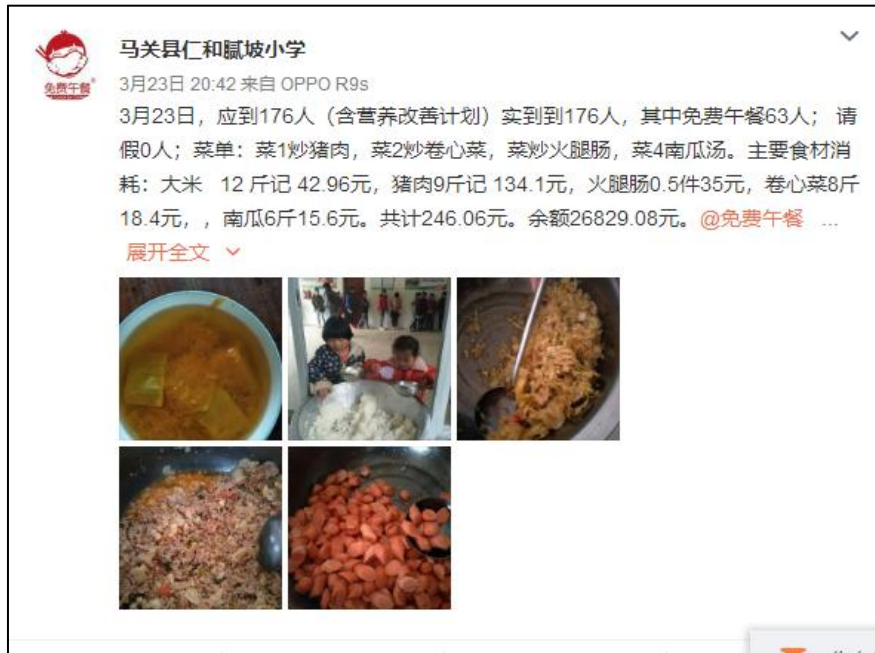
免费午餐

马关县仁和腻坡小学

3月23日 20:42 来自 OPPO R9s

3月23日，应到176人（含营养改善计划）实到到176人，其中免费午餐63人； 请假0人；菜单：菜1炒猪肉，菜2炒卷心菜，菜炒火腿肠，菜4南瓜汤。主要食材消耗：大米 12 斤记 42.96元，猪肉9斤记 134.1元，火腿肠0.5件35元，卷心菜8斤18.4元，，南瓜6斤15.6元。共计246.06元。余额26829.08元。@免费午餐 ...

展开全文